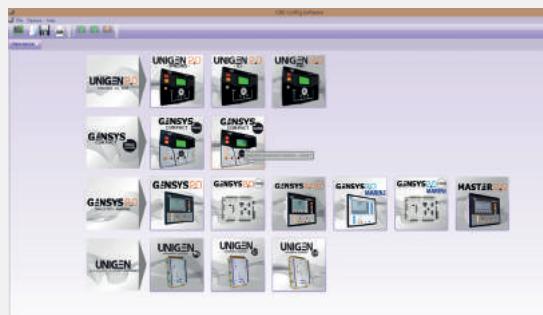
CRE Config software

File Options Help

UNIGEN 2.0
UNIGEN 2.0
UNIGEN 2.0
UNIGEN 2.0

GENSYS
GENSYS COMPACT
GENSYS COMPACT

GENSYS
GENSYS 2.0
GENSYS 2.0
GENSYS 2.0
GENSYS 2.0 MARINE
GENSYS 2.0 MARINE
MASTER 2.0

UNIGEN
UNIGEN
UNIGEN
UNIGEN